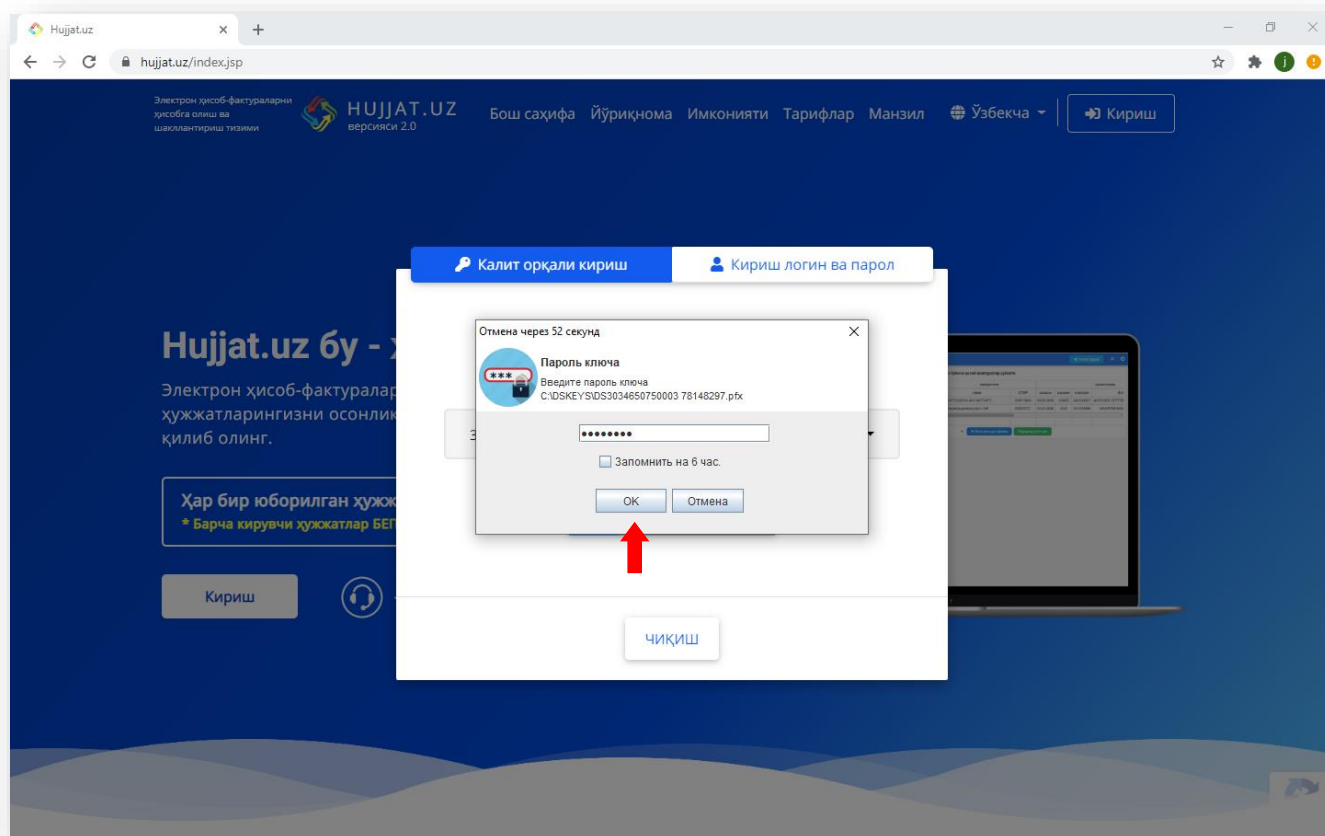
Hujjat.uz

hujjat.uz/index.jsp

Электрон ҳисоб-фактураларни ҳисобга олиш ва шакллантириш тизими

HUJJAT.UZ
версияси 2.0

Бош саҳифа Йўриқнома Имконияти Тарифлар Манзил Ўзбекча Кириш

Калит орқали кириш
Кириш логин ва парол

Hujjat.uz бу - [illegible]

Электрон ҳисоб-фактуралар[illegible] ҳужжатларингизни осонлик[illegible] қилиб олинг.

Ҳар бир юборилган ҳужж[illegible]
* Барча кирувчи ҳужжатлар БЕП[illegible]

Кириш

Отмена через 52 секунд

Пароль ключа
Введите пароль ключа
C:\DSKEYS\DS3034650750003 78148297.pfx

••••••••

Запомнить на 6 час.

OK
Отмена

ЧИҚИШ